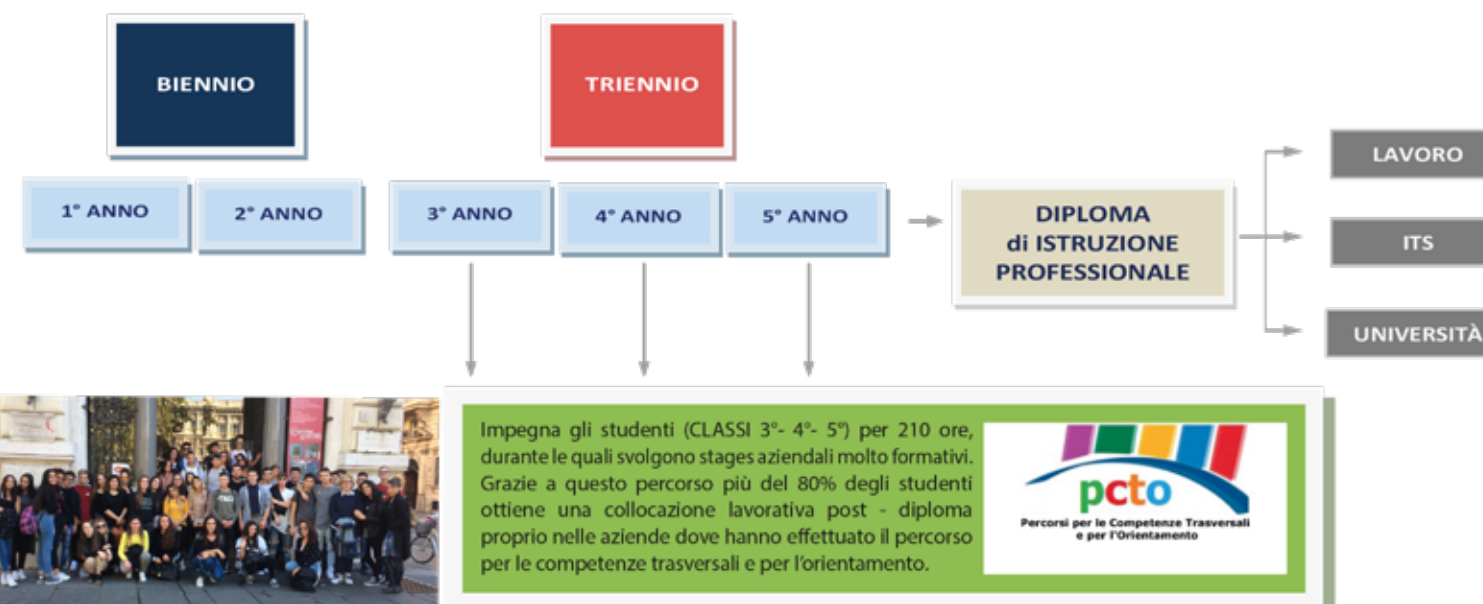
BIENNIO

TRIENNIO

1° ANNO

2° ANNO

3° ANNO

4° ANNO

5° ANNO

DIPLOMA di ISTRUZIONE PROFESSIONALE

LAVORO

ITS

UNIVERSITÀ

Impegna gli studenti (CLASSI 3°- 4°- 5°) per 210 ore, durante le quali svolgono stages aziendali molto formativi. Grazie a questo percorso più del 80% degli studenti ottiene una collocazione lavorativa post - diploma proprio nelle aziende dove hanno effettuato il percorso per le competenze trasversali e per l'orientamento.

pcto
Percorsi per le Competenze Trasversali e per l'Orientamento